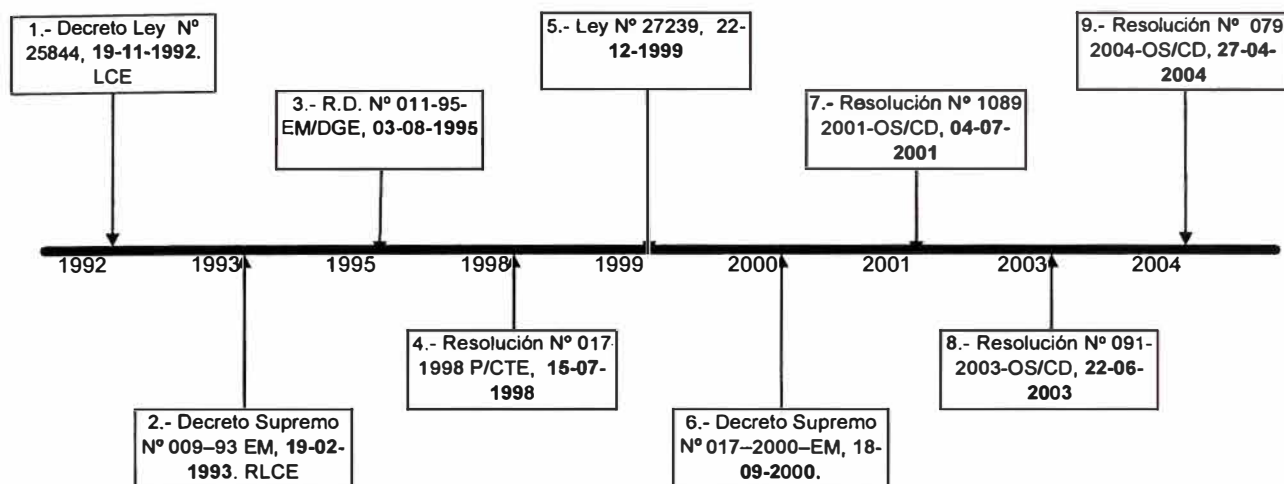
1.- Decreto Ley Nº 25844, 19-11-1992. LCE

3.- R.D. Nº 011-95-EM/DGE, 03-08-1995

5.- Ley Nº 27239, 22-12-1999

7.- Resolución Nº 1089 2001-OS/CD, 04-07-2001

9.- Resolución Nº 079 2004-OS/CD, 27-04-2004

1992 1993 1995 1998 1999 2000 2001 2003 2004

2.- Decreto Supremo Nº 009–93 EM, 19-02-1993. RLCE

4.- Resolución Nº 017 1998 P/CTE, 15-07-1998

6.- Decreto Supremo Nº 017–2000–EM, 18-09-2000.

8.- Resolución Nº 091-2003-OS/CD, 22-06-2003